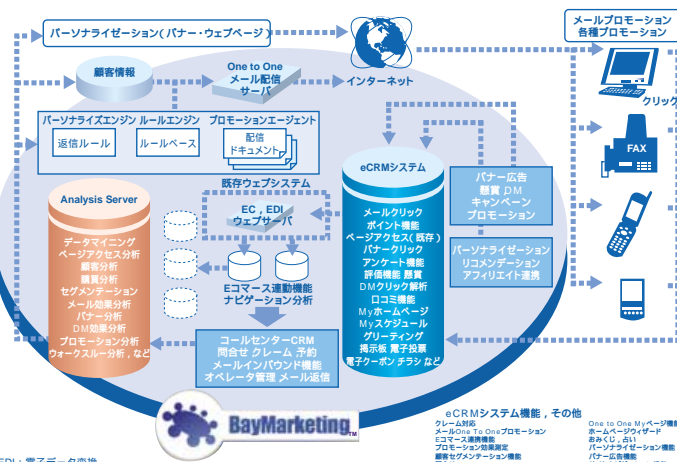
パーソナライゼーション(バナー・ウェブページ)

メールプロモーション
各種プロモーション

顧客情報

One to One
メール配信
サーバ

インターネット

クリック

FAX

パーソナライズエンジン ルールエンジン プロモーションエージェント

返信ルール

ルールベース

配信
ドキュメント

既存ウェブシステム

eCRMシステム

バナー広告
懸賞 DM
キャンペーン
プロモーション

Analysis Server

EC , EDI
ウェブサーバ

メールクリック
ポイント機能
ページアクセス(既存)
バナークリック
アンケート機能
評価機能 懸賞
DMクリック解析
口コミ機能
Myホームページ
Myスケジュール
グリーティング
掲示板 電子投票
電子クーポン チラシ など

パーソナライゼーション
リコメンデーション
アフィリエイト連携

データマイニング
ページアクセス分析
懸賞分析
顧客分析
セグメンテーション
メール効果分析
バナー分析
DM効果分析
プロモーション分析
ウォークスルー分析 , など

Eコマース連動機能
ナビゲーション分析

コールセンターCRM
問合せ クレーム 予約
メールインバウンド機能
オペレータ管理 メール返信

BayMarketing

eCRMシステム機能 , その他
クレーム対応
メールOne To Oneプロモーション
Eコマース連携機能
プロモーション効果測定
顧客セグメンテーション機能

One to One Myページ機能
ホームページウィザード
おみくじ , 占い
パーソナライゼーション機能
バナー広告機能

EDI : 電子データ交換